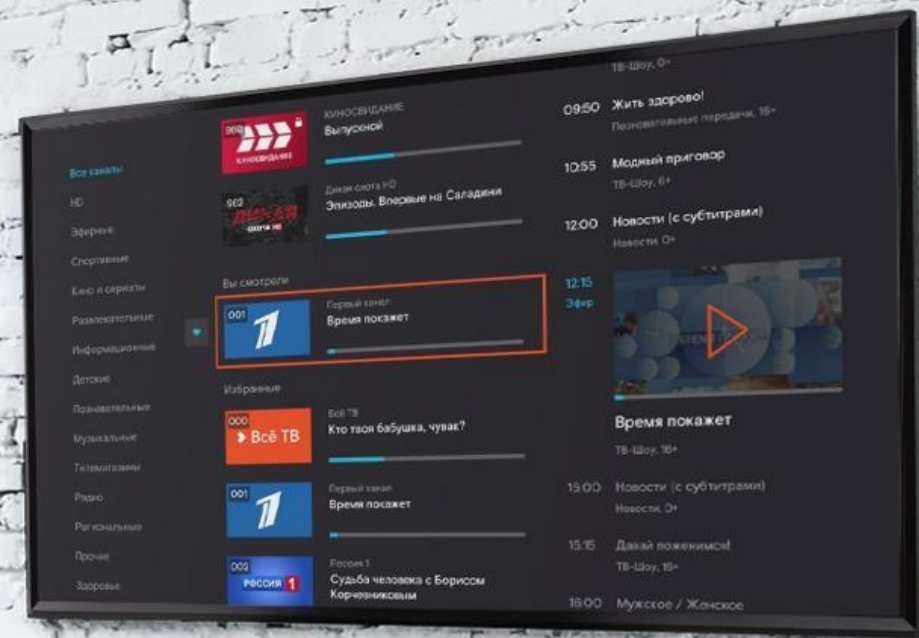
Все каналы
HD
Эфирные
Спортивные
Кино и сериалы
Развлекательные
Информационные
Детские
Познавательные
Музыкальные
Телемагазины
Радио
Региональные
Прочие
Здоровье

966
КИНОСВИДАНИЕ
КИНОСВИДАНИЕ
Выпускной

962
ДИКАЯ
Дикая охота HD
Эпизоды. Впервые на Саладини

Вы смотрели
001
Первый канал
Время покажет

Избранные
000
Всё ТВ
Всё ТВ
Кто твоя бабушка, чувак?

001
Первый канал
Время покажет

002
РОССИЯ 1
Россия 1
Судьба человека с Борисом Корчевниковым

ТВ-Шоу, 0+
09:50 Жить здорово!
Познавательные передачи, 16+
10:55 Модный приговор
ТВ-Шоу, 6+
12:00 Новости (с субтитрами)
Новости, 0+
12:15
Эфир
Время покажет
ТВ-Шоу, 16+
15:00 Новости (с субтитрами)
Новости, 0+
15:15 Давай поженимся!
ТВ-Шоу, 16+
16:00 Мужское / Женское